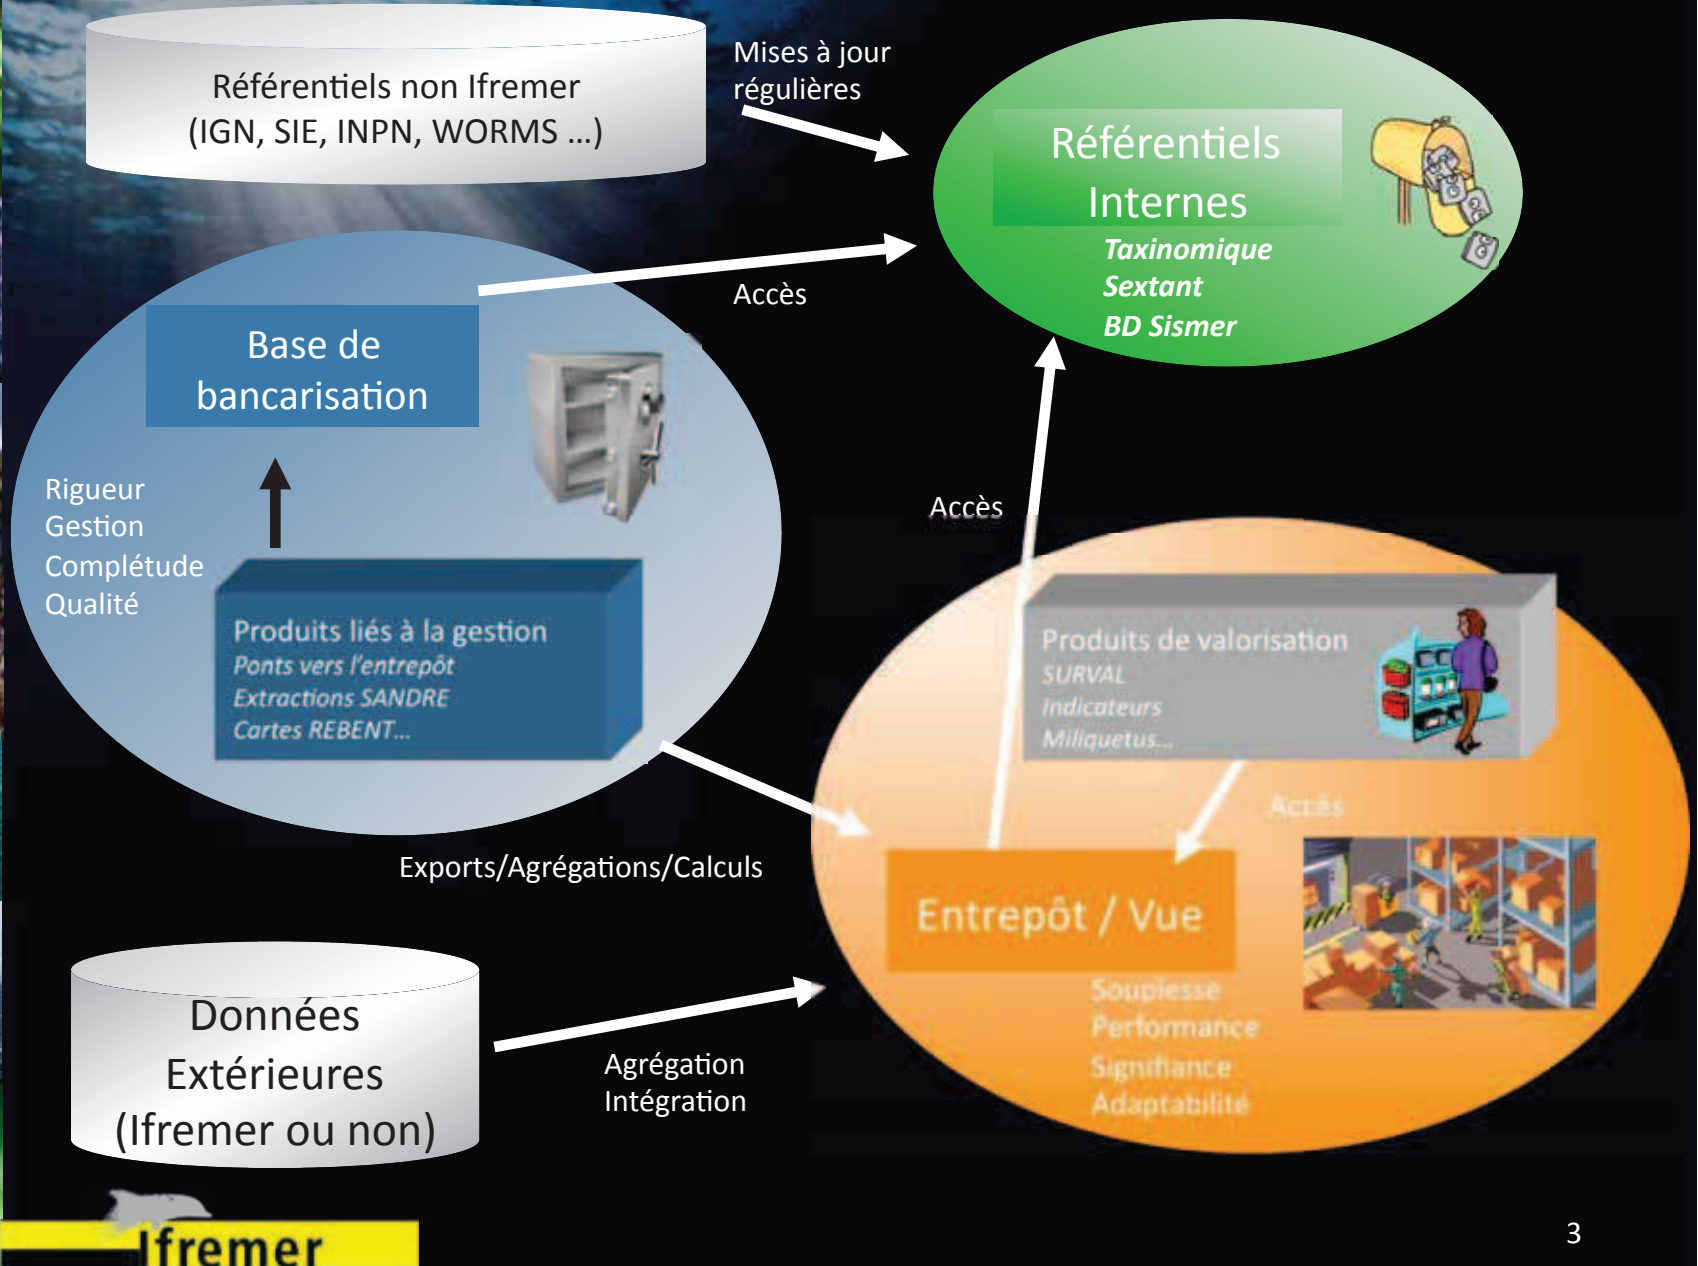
Référentiels non Ifremer
(IGN, SIE, INPN, WORMS …)

Mises à jour régulières

Référentiels Internes
Taxinomique
Sextant
BD Sismer

Accès

Base de bancarisation

Rigueur
Gestion
Complétude
Qualité

Produits liés à la gestion
Ponts vers l'entrepôt
Extractions SANDRE
Cartes REBENT...

Accès

Produits de valorisation
SURVAL
Indicateurs
Miliquetus...

Accès

Exports/Agrégations/Calculs

Entrepôt / Vue
Souplesse
Performance
Signifiance
Adaptabilité

Données Extérieures (Ifremer ou non)

Agrégation
Intégration

Ifremer

3